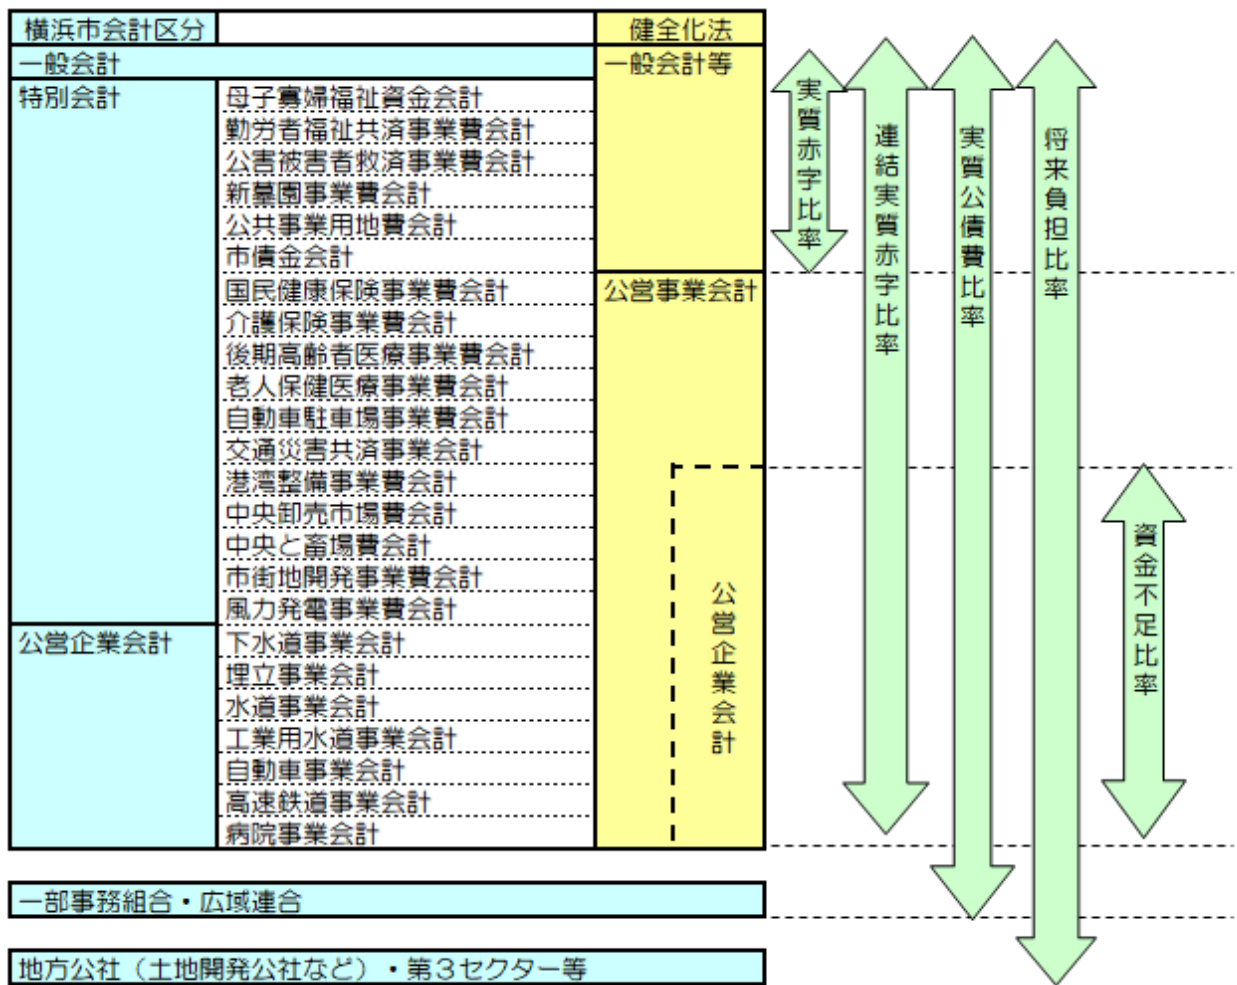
| 横浜市会計区分 | | 健全化法 |
|---|---|---|
| 一般会計 | | 一般会計等 |
| 特別会計 | 母子寡婦福祉資金会計 | |
| | 勤労者福祉共済事業費会計 | |
| | 公害被害者救済事業費会計 | |
| | 新墓園事業費会計 | |
| | 公共事業用地費会計 | |
| | 市債金会計 | |
| | 国民健康保険事業費会計 | 公営事業会計 |
| | 介護保険事業費会計 | |
| | 後期高齢者医療事業費会計 | |
| | 老人保健医療事業費会計 | |
| | 自動車駐車場事業費会計 | |
| | 交通災害共済事業会計 | |
| | 港湾整備事業費会計 | 公営企業会計 |
| | 中央卸売市場費会計 | |
| | 中央と畜場費会計 | |
| | 市街地開発事業費会計 | |
| | 風力発電事業費会計 | |
| 公営企業会計 | 下水道事業会計 | |
| | 埋立事業会計 | |
| | 水道事業会計 | |
| | 工業用水道事業会計 | |
| | 自動車事業会計 | |
| | 高速鉄道事業会計 | |
| | 病院事業会計 | |

実質赤字比率

連結実質赤字比率

実質公債費比率

将来負担比率

資金不足比率

一部事務組合・広域連合

地方公社（土地開発公社など）・第３セクター等